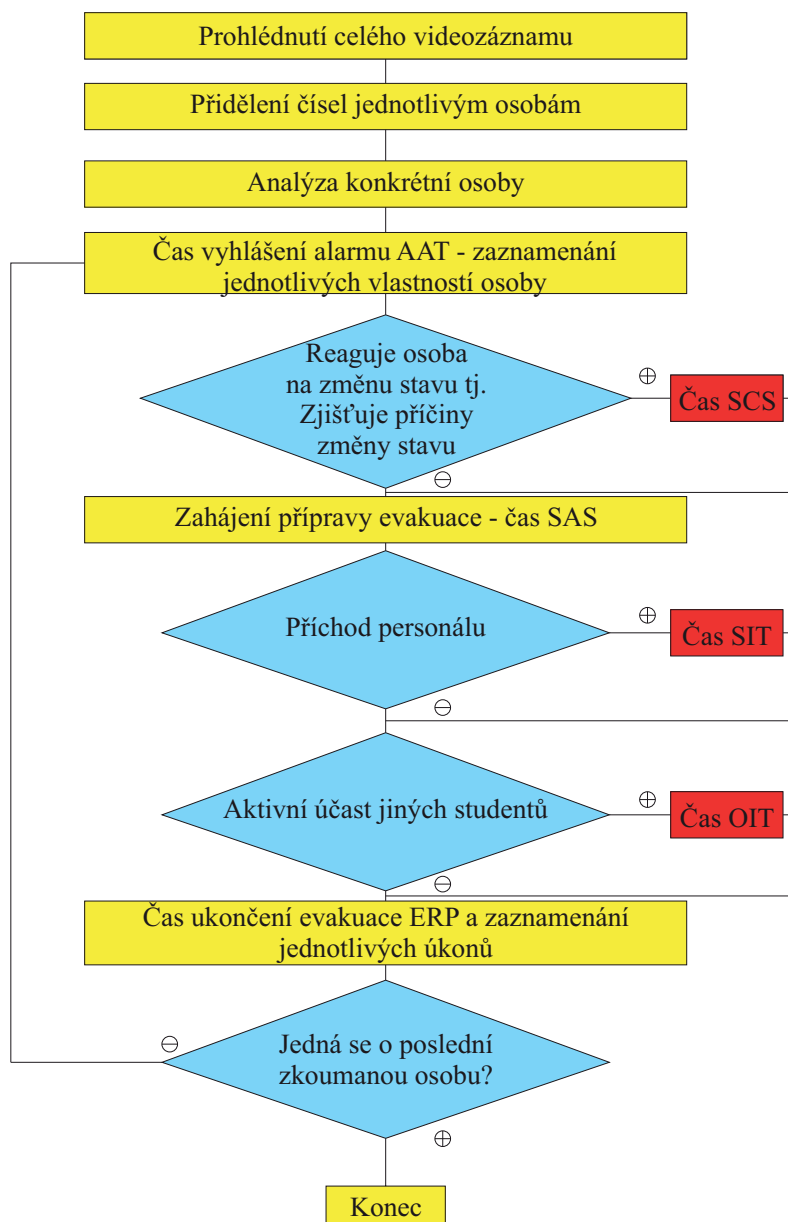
Prohlédnutí celého videozáznamu

Přidělení čísel jednotlivým osobám

Analýza konkrétní osoby

Čas vyhlášení alarmu AAT - zaznamenání jednotlivých vlastností osoby

Reaguje osoba na změnu stavu tj. Zjišťuje příčiny změny stavu

⊕

Čas SCS

⊖

Zahájení přípravy evakuace - čas SAS

Příchod personálu

⊕

Čas SIT

⊖

Aktivní účast jiných studentů

⊕

Čas OIT

⊖

Čas ukončení evakuace ERP a zaznamenání jednotlivých úkonů

⊖

Jedná se o poslední zkoumanou osobu?

⊕

Konec